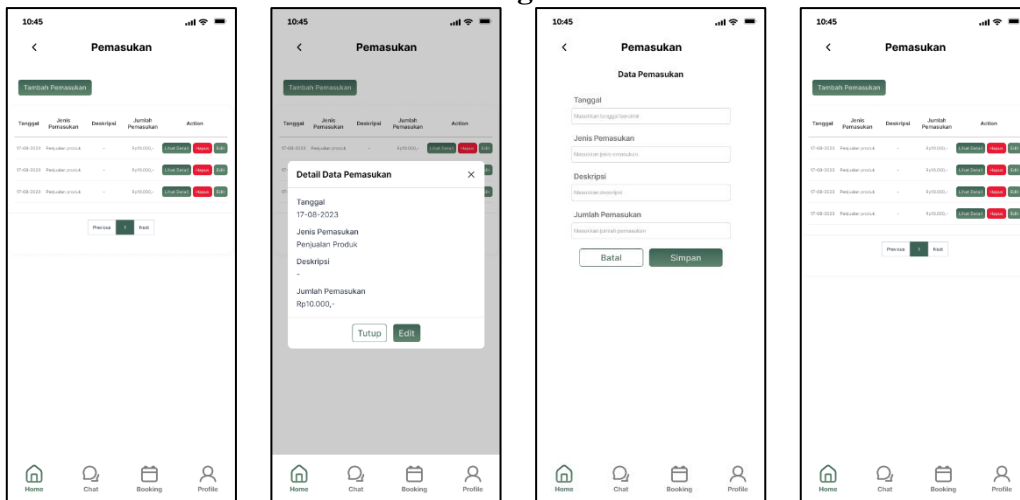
10:45

<

Pemasukan

Tambah Pemasukan

| Tanggal | Jenis Pemasukan | Deskripsi | Jumlah Pemasukan | Action |
|---|---|---|---|---|
| 17-08-2023 | Penjualan produk | - | Rp10.000,- | Lihat Detail Hapus Edit |
| 17-08-2023 | Penjualan produk | - | Rp10.000,- | Lihat Detail Hapus Edit |
| 17-08-2023 | Penjualan produk | - | Rp10.000,- | Lihat Detail Hapus Edit |

Previous 1 Next

Home Chat Booking Profile

10:45

<

Pemasukan

Tambah Pemasukan

| Tanggal | Jenis Pemasukan | Deskripsi | Jumlah Pemasukan | Action |
|---|---|---|---|---|
| 17-08-2023 | Penjualan produk | - | Rp10.000,- | Lihat Detail Hapus Edit |

Detail Data Pemasukan ×

Tanggal
17-08-2023

Jenis Pemasukan
Penjualan Produk

Deskripsi
-

Jumlah Pemasukan
Rp10.000,-

Tutup Edit

Home Chat Booking Profile

10:45

<

Pemasukan

Data Pemasukan

Tanggal
Masukkan tanggal transaksi

Jenis Pemasukan
Masukkan jenis pemasukan

Deskripsi
Masukkan deskripsi

Jumlah Pemasukan
Masukkan jumlah pemasukan

Batal Simpan

Home Chat Booking Profile

10:45

<

Pemasukan

Tambah Pemasukan

| Tanggal | Jenis Pemasukan | Deskripsi | Jumlah Pemasukan | Action |
|---|---|---|---|---|
| 17-08-2023 | Penjualan produk | - | Rp10.000,- | Lihat Detail Hapus Edit |
| 17-08-2023 | Penjualan produk | - | Rp10.000,- | Lihat Detail Hapus Edit |
| 17-08-2023 | Penjualan produk | - | Rp10.000,- | Lihat Detail Hapus Edit |
| 17-08-2023 | Penjualan produk | - | Rp10.000,- | Lihat Detail Hapus Edit |

Previous 1 Next

Home Chat Booking Profile